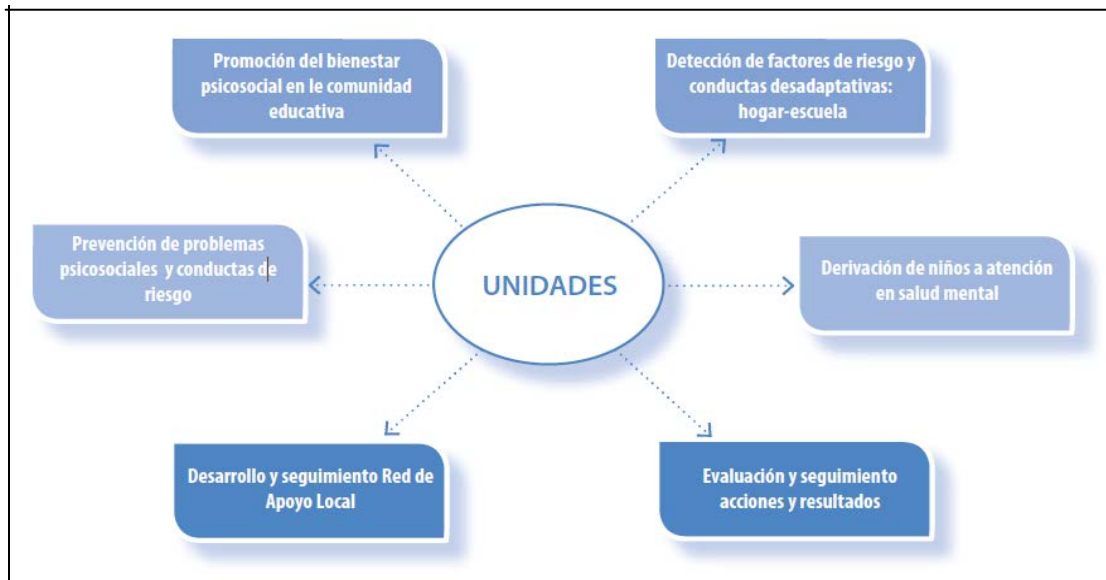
Promoción del bienestar psicosocial en le comunidad educativa

Detección de factores de riesgo y conductas desadaptativas: hogar-escuela

Prevención de problemas psicosociales y conductas de riesgo

UNIDADES

Derivación de niños a atención en salud mental

Desarrollo y seguimiento Red de Apoyo Local

Evaluación y seguimiento acciones y resultados